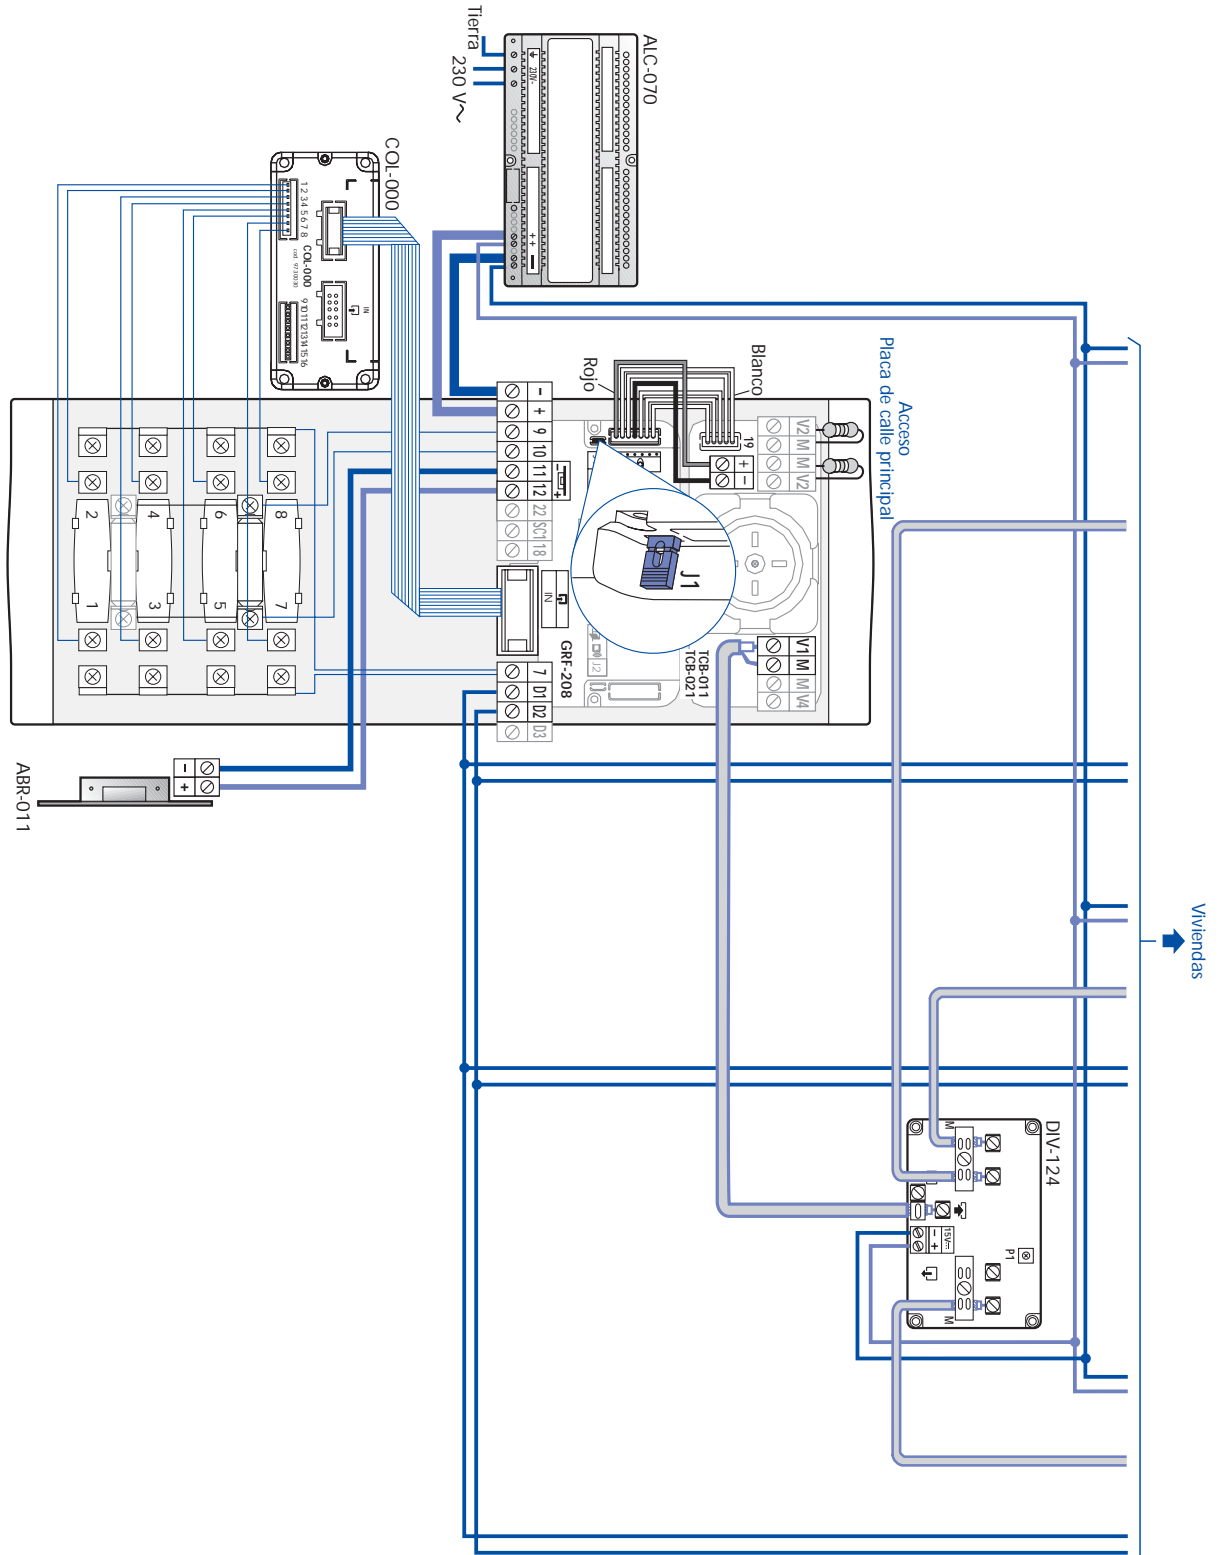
Tierra
230 V~
ALC-070
COL-000
1 2 3 4 5 6 7 8
COL-000
9 10 11 12 13 14 15 16
IN
Blanco
Rojo
Acceso
Placa de calle principal
- + 9 10 11 12 22 SC1 18
7 D1 D2 D3
GRF-208
IN
J1
V2 M M V2
19
+ -
V1 M M V4
TCB-011
TCB-021
2 1
4 3
6 5
8 7
ABR-011
- +
Viviendas
DIV-124
P1
15V
M
M